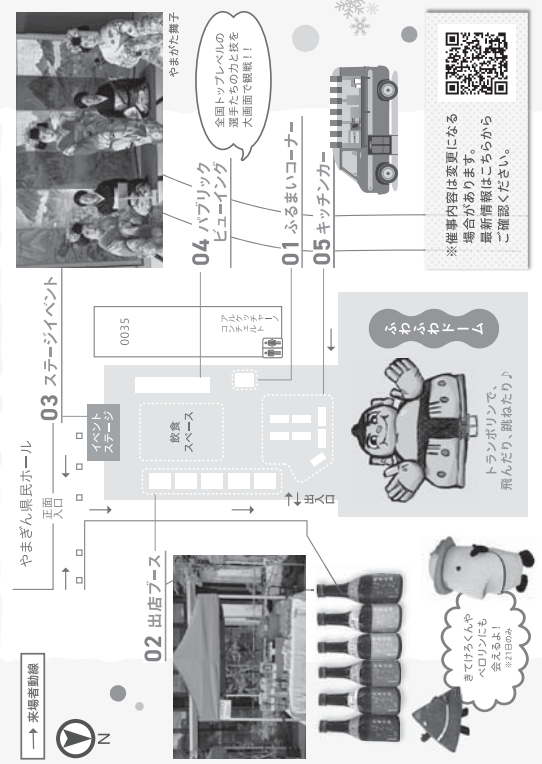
やまがた舞子

全国トップレベルの選手たちの力と技を大画面で観戦！！

04 パブリックビューイング

01 ふるまいコーナー

05 キッチンカー

※催事内容は変更になる場合があります。最新情報はこちらからご確認ください。

03 ステージイベント

0035

アルカディア・ソーラーホール

イベントステージ

飲食スペース

ふわふわドーム

トランポリンで、飛んだり、跳ねたり♪

出入口

やまぎん県民ホール

正面入口

02 出店ブース

来場者動線

N

きてけろくんやペロリンにも会えるよ！ ※21日のみ